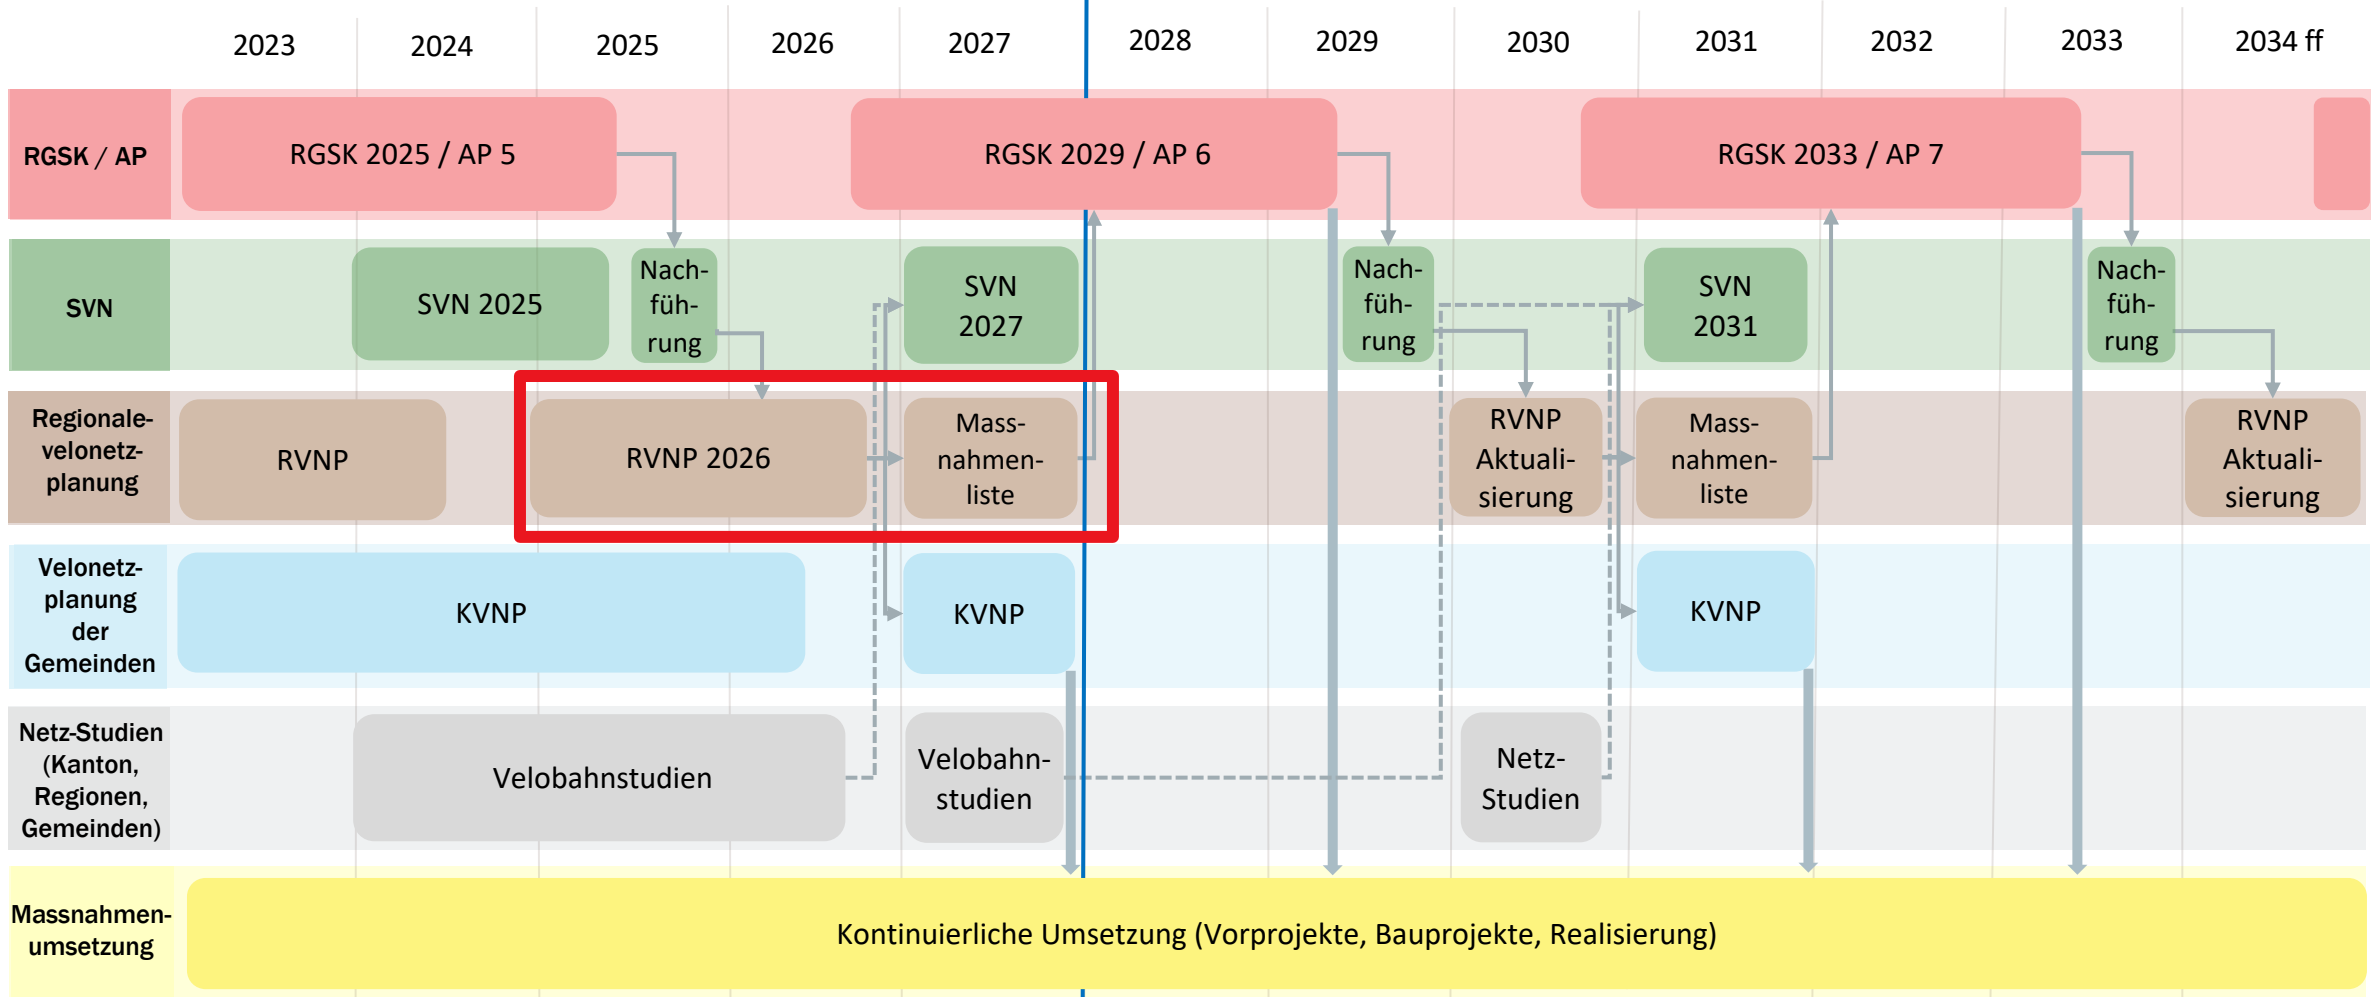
2023 2024 2025 2026 2027 2028 2029 2030 2031 2032 2033 2034 ff

RGSK / AP
RGSK 2025 / AP 5
RGSK 2029 / AP 6
RGSK 2033 / AP 7

SVN
SVN 2025
Nachführung
SVN 2027
Nachführung
SVN 2031
Nachführung

Regionale-velonetzplanung
RVNP
RVNP 2026
Massnahmenliste
RVNP Aktualisierung
Massnahmenliste
RVNP Aktualisierung

Velonetzplanung der Gemeinden
KVNP
KVNP
KVNP

Netz-Studien (Kanton, Regionen, Gemeinden)
Velobahnstudien
Velobahnstudien
Netz-Studien

Massnahmenumsetzung
Kontinuierliche Umsetzung (Vorprojekte, Bauprojekte, Realisierung)